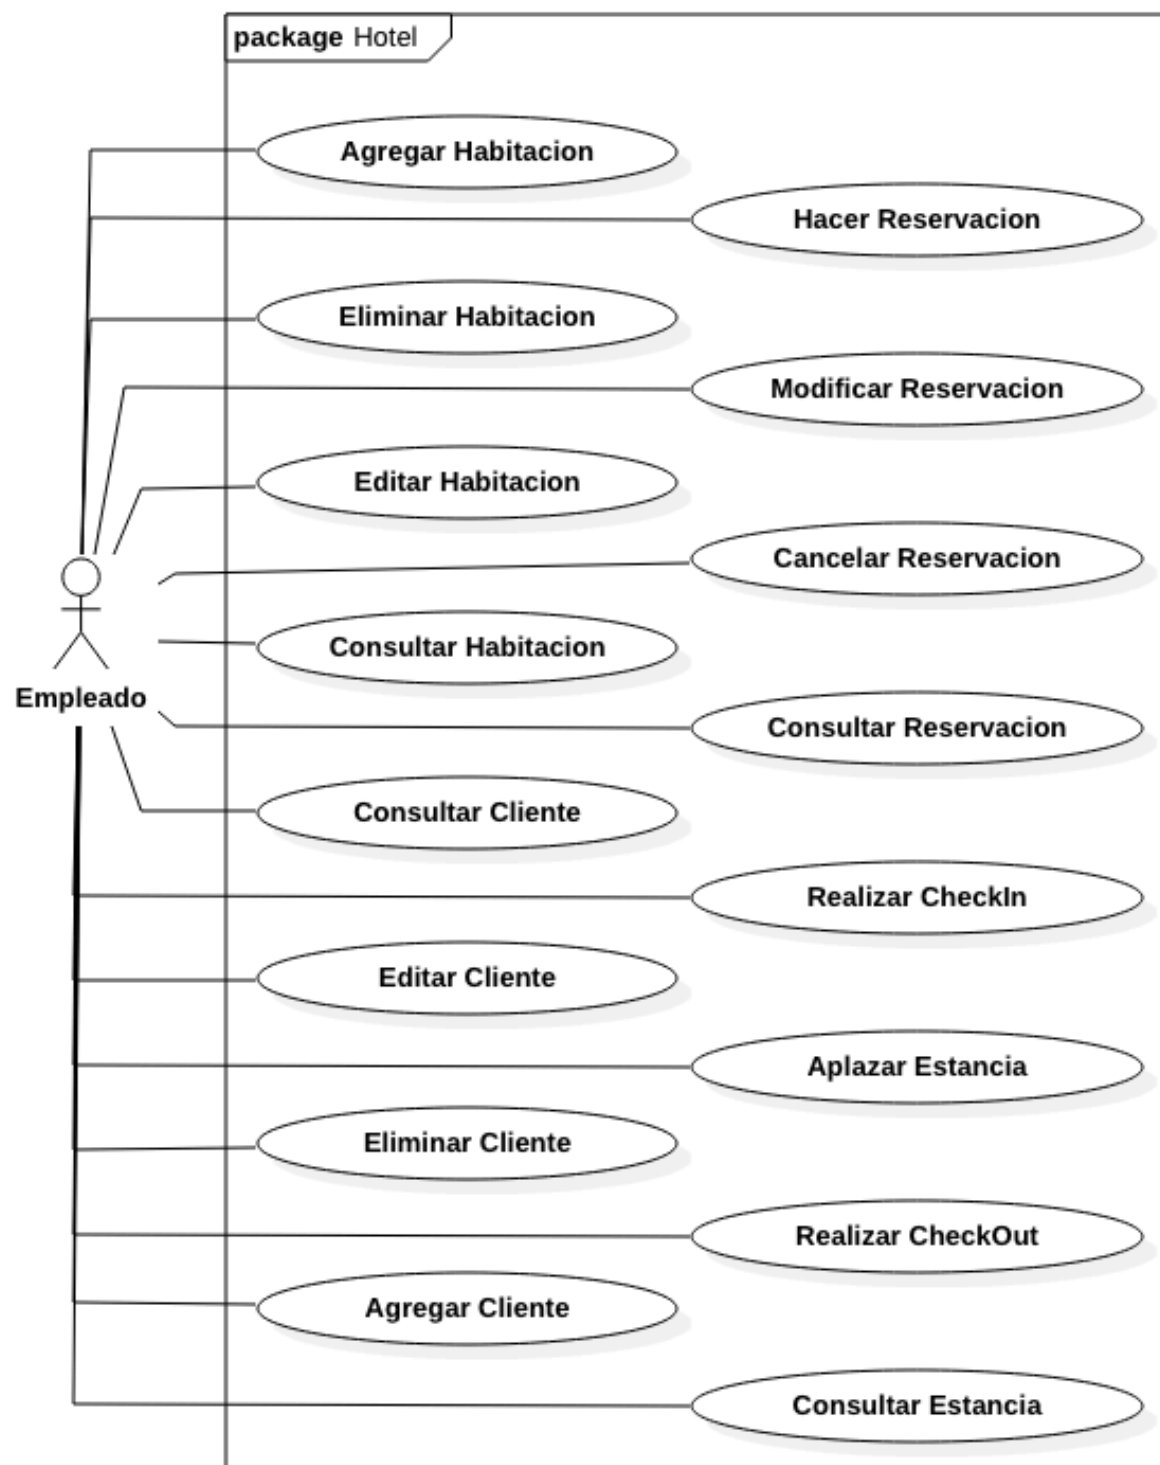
package Hotel

Agregar Habitacion

Hacer Reservacion

Eliminar Habitacion

Modificar Reservacion

Editar Habitacion

Cancelar Reservacion

Consultar Habitacion

Empleado

Consultar Reservacion

Consultar Cliente

Realizar CheckIn

Editar Cliente

Aplazar Estancia

Eliminar Cliente

Realizar CheckOut

Agregar Cliente

Consultar Estancia